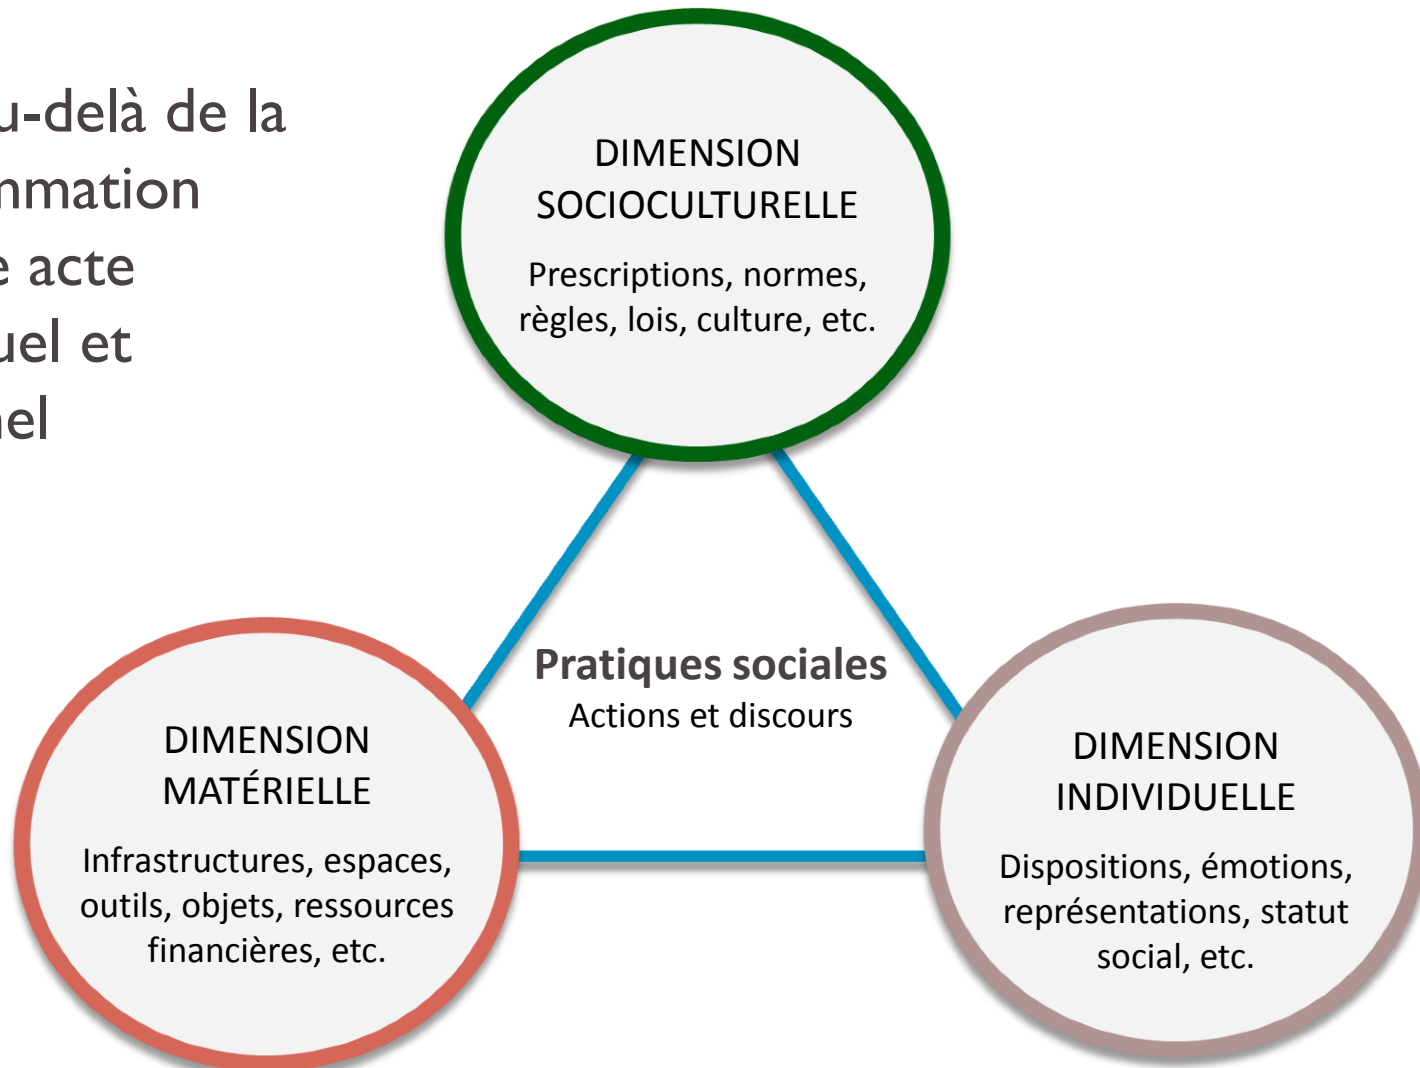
u-delà de la
nmation
e acte
uel et
el

DIMENSION SOCIOCULTURELLE

Prescriptions, normes, règles, lois, culture, etc.

Pratiques sociales
Actions et discours

DIMENSION MATÉRIELLE

Infrastructures, espaces, outils, objets, ressources financières, etc.

DIMENSION INDIVIDUELLE

Dispositions, émotions, représentations, statut social, etc.